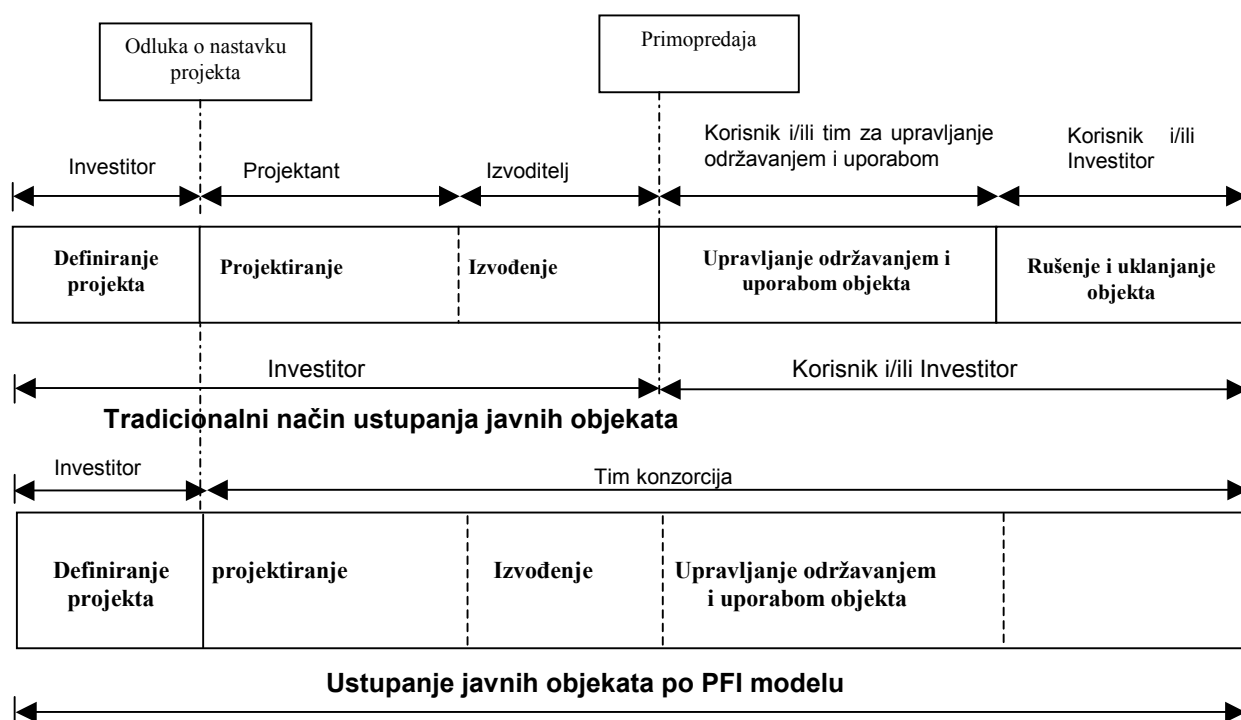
Odluka o nastavku projekta

Primopredaja

Investitor

Projektant

Izvoditelj

Korisnik i/ili tim za upravljanje održavanjem i uporabom

Korisnik i/ili Investitor

| Definiranje projekta | Projektiranje | Izvođenje | Upravljanje održavanjem i uporabom objekta | Rušenje i uklanjanje objekta |
|---|---|---|---|---|

Investitor

Korisnik i/ili Investitor

Tradicionalni način ustupanja javnih objekata

Investitor

Tim konzorcija

| Definiranje projekta | projektiranje | Izvođenje | Upravljanje održavanjem i uporabom objekta | |
|---|---|---|---|---|

Ustupanje javnih objekata po PFI modelu